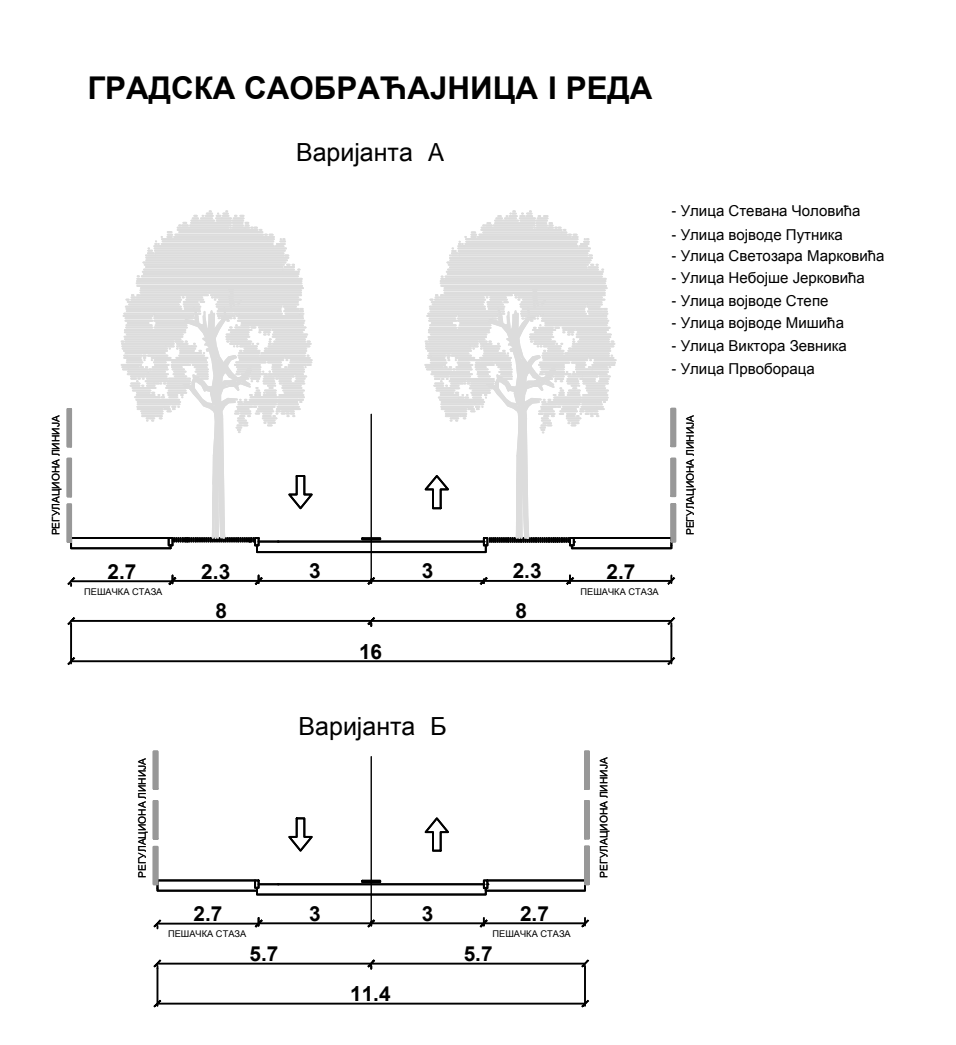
ГРАДСКА САОБРАЋАЈНИЦА I РЕДА

Варијанта А

- Улица Стевана Чоловића
- Улица војводе Путника
- Улица Светозара Марковића
- Улица Небојше Јерковића
- Улица војводе Степе
- Улица војводе Мишића
- Улица Виктора Зевника
- Улица Првобораца

РЕГУЛАЦИОНА ЛИНИЈА

РЕГУЛАЦИОНА ЛИНИЈА

2.7 2.3 3 3 2.3 2.7

ПЕШАЧКА СТАЗА ПЕШАЧКА СТАЗА

8 8

16

Варијанта Б

РЕГУЛАЦИОНА ЛИНИЈА

РЕГУЛАЦИОНА ЛИНИЈА

2.7 3 3 2.7

ПЕШАЧКА СТАЗА ПЕШАЧКА СТАЗА

5.7 5.7

11.4